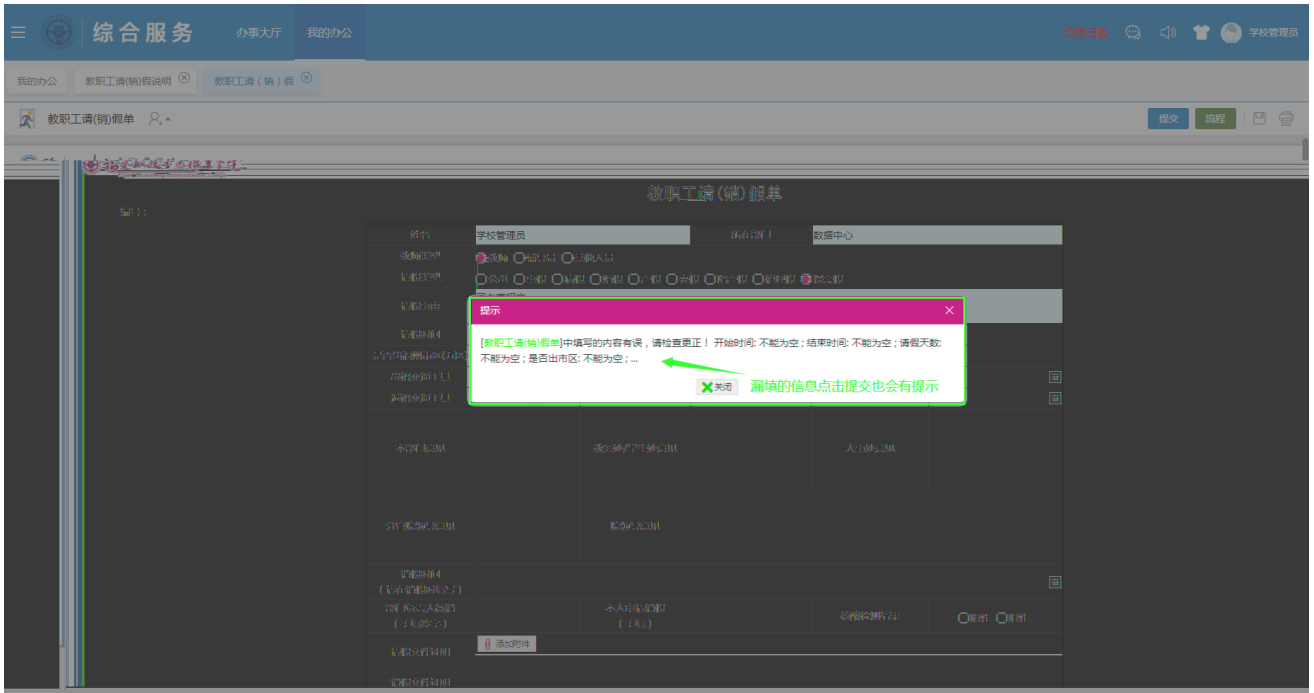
综合服务 办事大厅 我的办公

学校管理员

我的办公 教职工请(销)假说明 ⊗ 教职工请（销）假 ⊗

教职工请(销)假单

提交 流程

教职工请(销)假单

学校管理员 数据中心

提示 ×

[教职工请(销)假单]中填写的内容有误，请检查更正！ 开始时间: 不能为空；结束时间: 不能为空；请假天数: 不能为空；是否出市区: 不能为空；...

关闭 漏填的信息点击提交也会有提示

添加附件